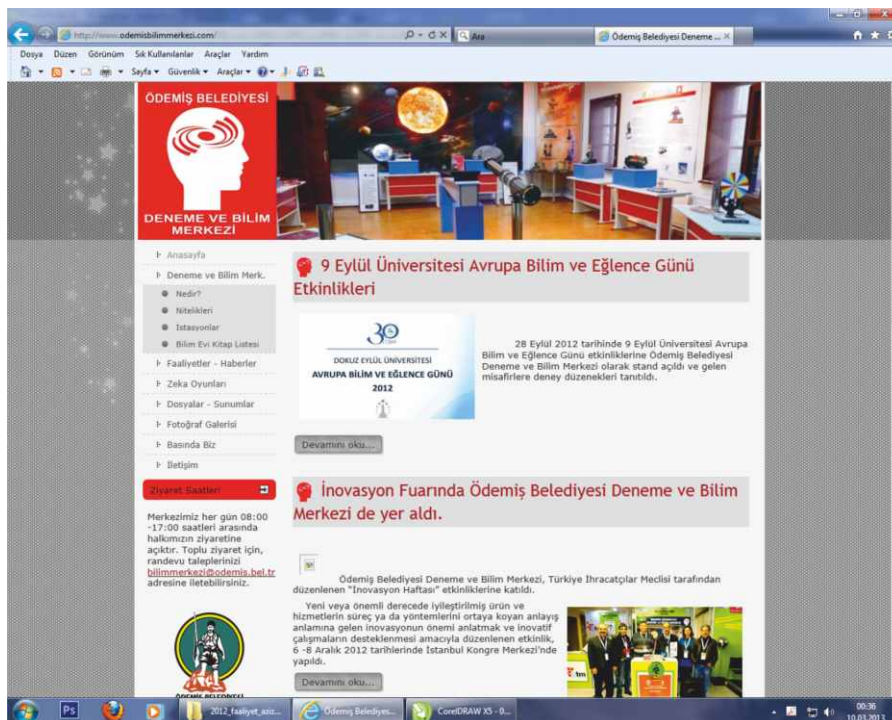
http://www.odemisbilimmerkezi.com/

Ara

Ödemiş Belediyesi Deneme ...

Dosya Düzen Görünüm Sık Kullanılanlar Araçlar Yardım

Sayfa ▾ Güvenlik ▾ Araçlar ▾

ÖDEMİŞ BELEDİYESİ

DENEME VE BİLİM MERKEZİ

Anasayfa

Deneme ve Bilim Merk.

Nedir?

Nitelikleri

İstasyonlar

Bilim Evi Kitap Listesi

Faaliyetler - Haberler

Zeka Oyunları

Dosyalar - Sunumlar

Fotoğraf Galerisi

Basında Biz

İletişim

Ziyaret Saatleri

Merkezimiz her gün 08:00 -17:00 saatleri arasında halkımızın ziyaretine açıktır. Toplu ziyaret için, randevu taleplerinizi bilimmerkezi@odemis.bel.tr adresine iletebilirsiniz.

9 Eylül Üniversitesi Avrupa Bilim ve Eğlence Günü Etkinlikleri

30

DOKUZ EYLÜL ÜNİVERSİTESİ

AVRUPA BİLİM VE EĞLENCE GÜNÜ

2012

28 Eylül 2012 tarihinde 9 Eylül Üniversitesi Avrupa Bilim ve Eğlence Günü etkinliklerine Ödemiş Belediyesi Deneme ve Bilim Merkezi olarak stand açıldı ve gelen misafirlere deney düzenekleri tanıtıldı.

Devamını oku...

İnovasyon Fuarında Ödemiş Belediyesi Deneme ve Bilim Merkezi de yer aldı.

Ödemiş Belediyesi Deneme ve Bilim Merkezi, Türkiye İhracatçılar Meclisi tarafından düzenlenen "İnovasyon Haftası" etkinliklerine katıldı.

Yeni veya önemli derecede iyileştirilmiş ürün ve hizmetlerin süreç ya da yöntemlerini ortaya koyan anlayış anlamına gelen inovasyonun önemi anlatmak ve inovatif çalışmaların desteklenmesi amacıyla düzenlenen etkinlik, 6 -8 Aralık 2012 tarihlerinde İstanbul Kongre Merkezi'nde yapıldı.

Devamını oku...

ÖDEMİŞ BELEDİYESİ

2012_faaliyet_aziz...

Ödemiş Belediyes...

CorelDRAW X5 - 0...

00:36
10.03.2013